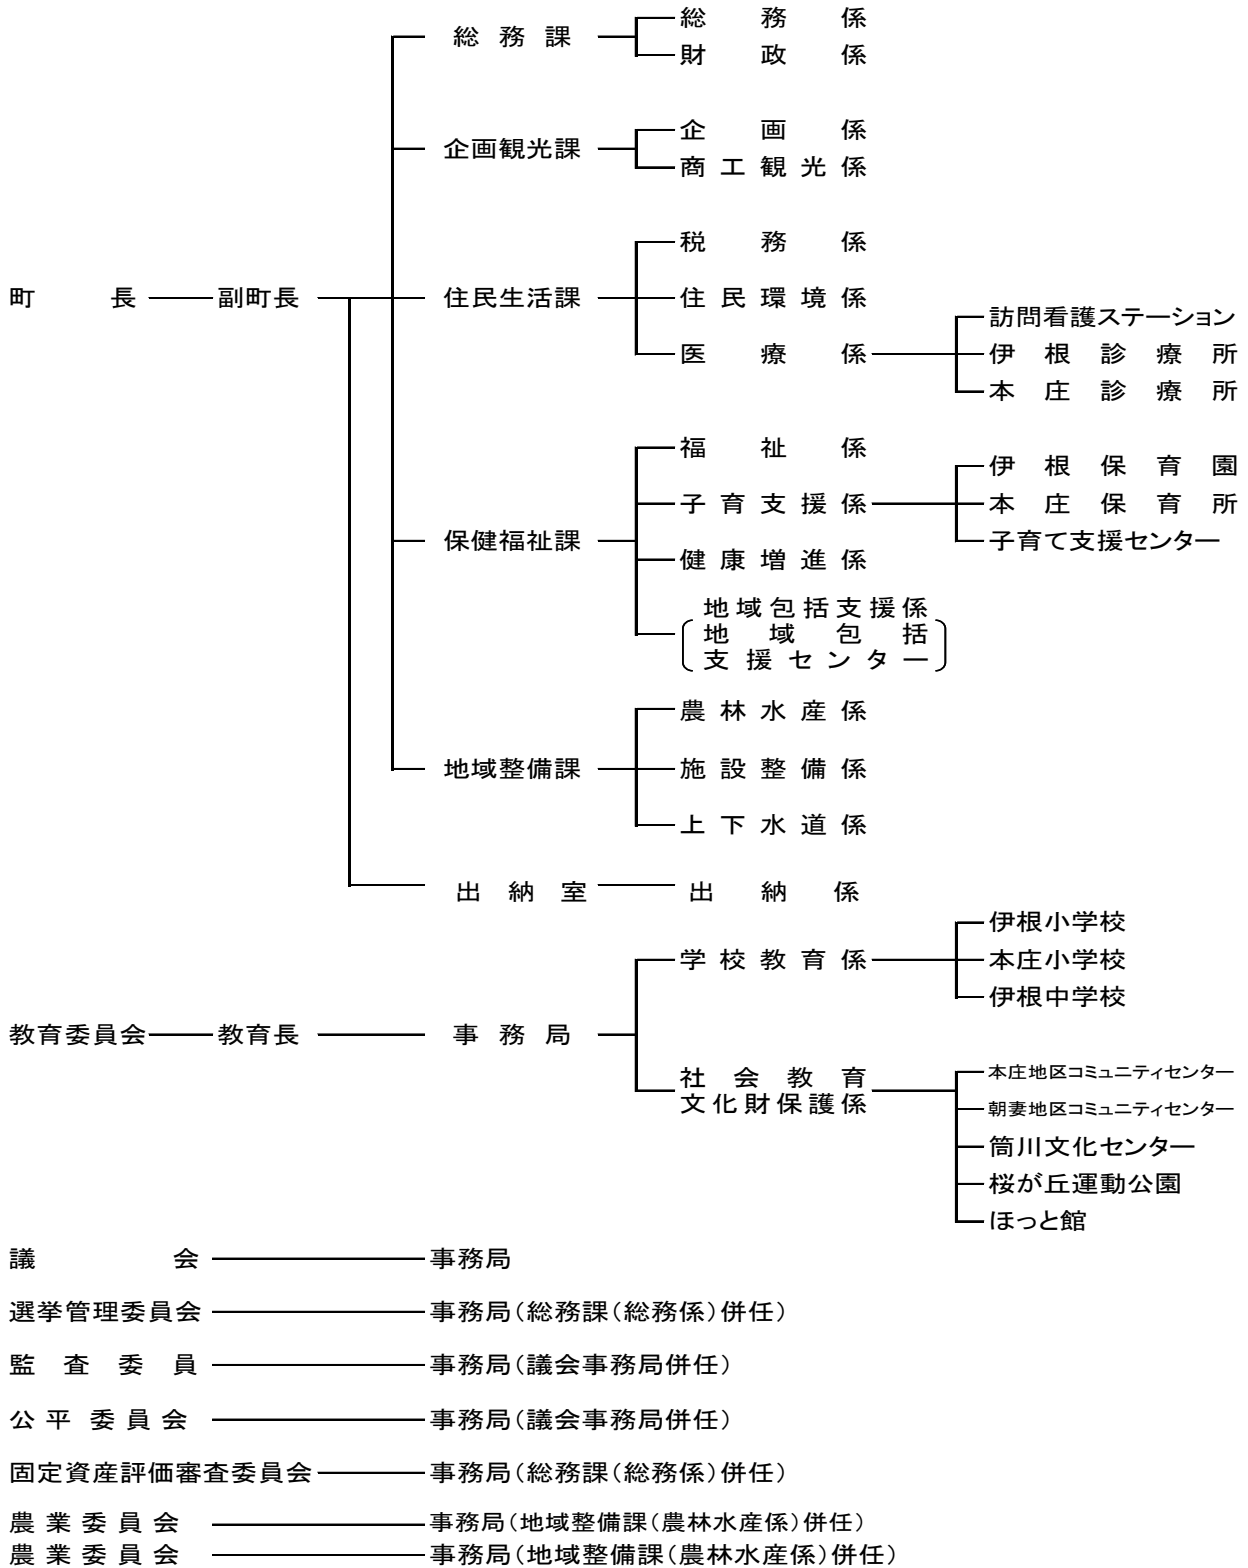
町　長
副町長

総務課
総務係
財政係

企画観光課
企画係
商工観光係

住民生活課
税務係
住民環境係
医療係
訪問看護ステーション
伊根診療所
本庄診療所

保健福祉課
福祉係
子育支援係
伊根保育園
本庄保育所
子育て支援センター
健康増進係
地域包括支援係
（地域包括支援センター）

地域整備課
農林水産係
施設整備係
上下水道係

出納室
出納係

教育委員会
教育長
事務局
学校教育係
伊根小学校
本庄小学校
伊根中学校
社会教育文化財保護係
本庄地区コミュニティセンター
朝妻地区コミュニティセンター
筒川文化センター
桜が丘運動公園
ほっと館

議会　事務局
選挙管理委員会　事務局（総務課（総務係）併任）
監査委員　事務局（議会事務局併任）
公平委員会　事務局（議会事務局併任）
固定資産評価審査委員会　事務局（総務課（総務係）併任）
農業委員会　事務局（地域整備課（農林水産係）併任）
農業委員会　事務局（地域整備課（農林水産係）併任）